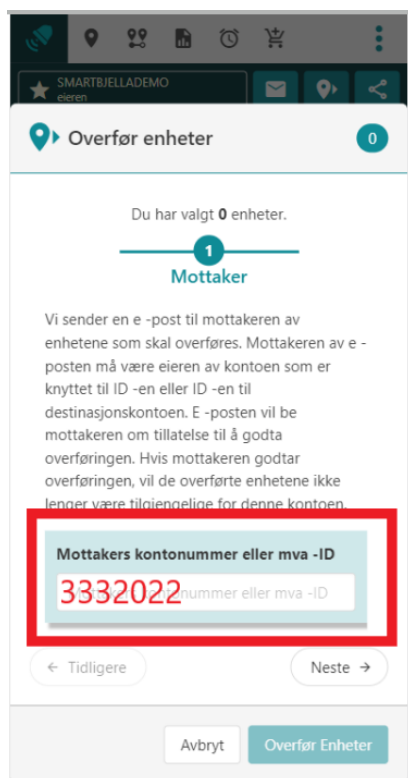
SMARTBJELLADEMO
eieren

Overfør enheter
0

Du har valgt **0** enheter.

1
Mottaker

Vi sender en e -post til mottakeren av enhetene som skal overføres. Mottakeren av e -posten må være eieren av kontoen som er knyttet til ID -en eller ID -en til destinasjonskontoen. E -posten vil be mottakeren om tillatelse til å godta overføringen. Hvis mottakeren godtar overføringen, vil de overførte enhetene ikke lenger være tilgjengelige for denne kontoen.

Mottakers kontonummer eller mva -ID
3332022 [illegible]nummer eller mva -ID

← Tidligere
Neste →

Avbryt
Overfør Enheter